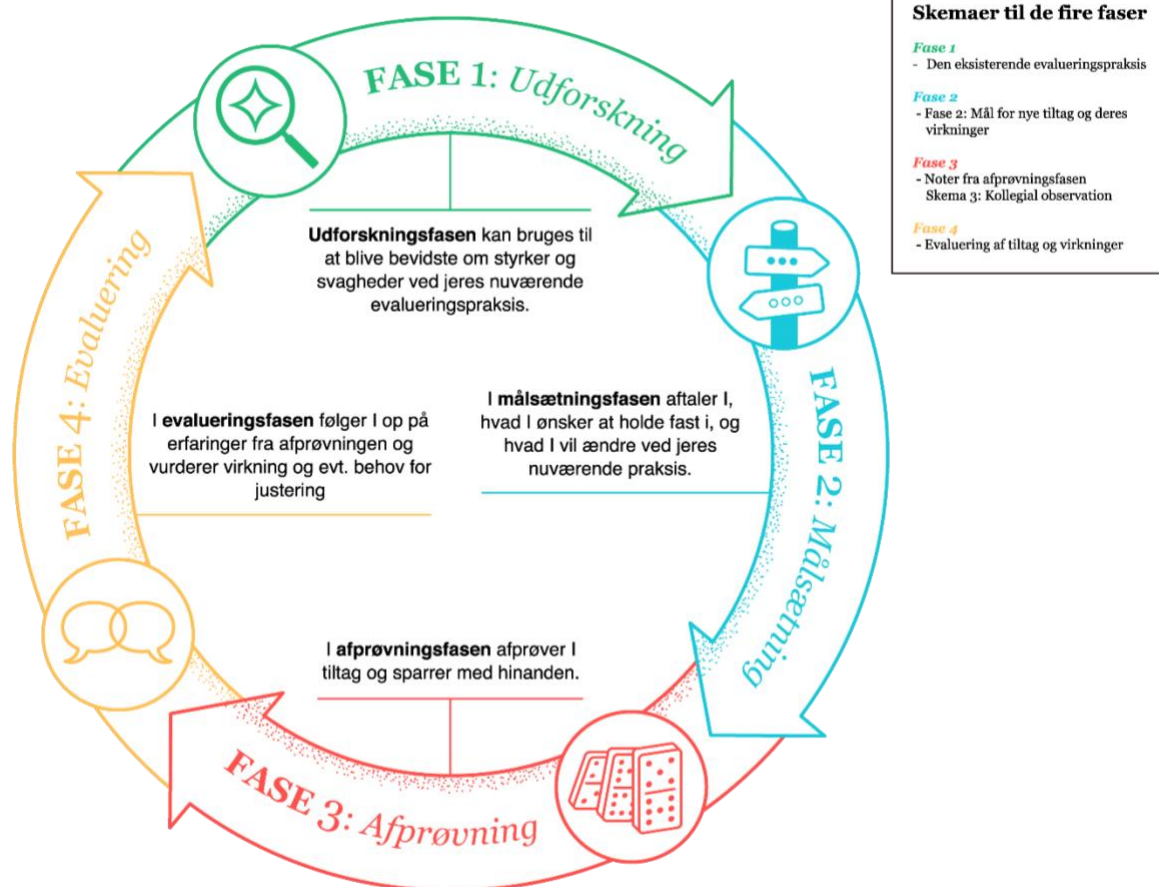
FASE 1: Udforskning

Udforskningsfasen kan bruges til at blive bevidste om styrker og svagheder ved jeres nuværende evalueringspraksis.

FASE 2: Målsætning

I målsætningsfasen aftaler I, hvad I ønsker at holde fast i, og hvad I vil ændre ved jeres nuværende praksis.

FASE 3: Afprøvning

I afprøvningsfasen afprøver I tiltag og sparrer med hinanden.

FASE 4: Evaluering

I evalueringsfasen følger I op på erfaringer fra afprøvningen og vurderer virkning og evt. behov for justering

Skemaer til de fire faser

Fase 1
- Den eksisterende evalueringspraksis

Fase 2
- Fase 2: Mål for nye tiltag og deres virkninger

Fase 3
- Noter fra afprøvningsfasen
Skema 3: Kollegial observation

Fase 4
- Evaluering af tiltag og virkninger